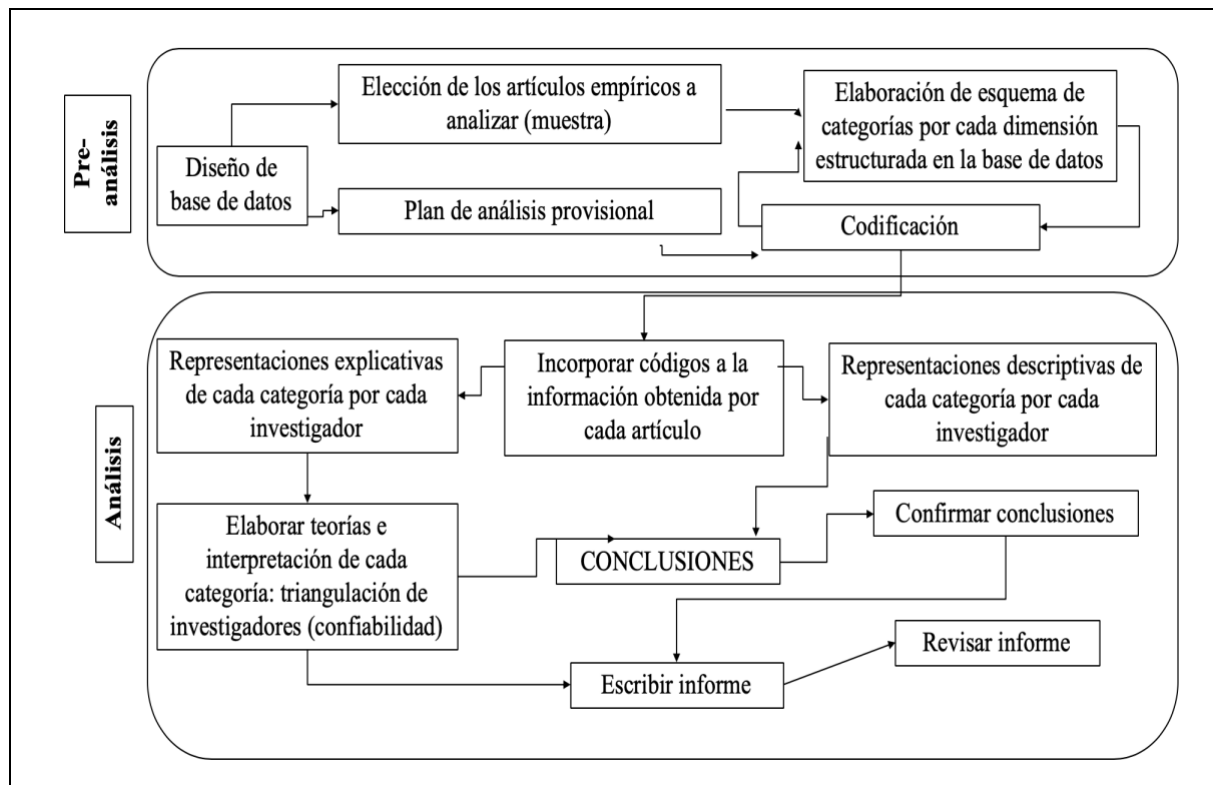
Pre-análisis

Diseño de base de datos

Elección de los artículos empíricos a analizar (muestra)

Plan de análisis provisional

Elaboración de esquema de categorías por cada dimensión estructurada en la base de datos

Codificación

Análisis

Representaciones explicativas de cada categoría por cada investigador

Incorporar códigos a la información obtenida por cada artículo

Representaciones descriptivas de cada categoría por cada investigador

Elaborar teorías e interpretación de cada categoría: triangulación de investigadores (confiabilidad)

CONCLUSIONES

Confirmar conclusiones

Revisar informe

Escribir informe